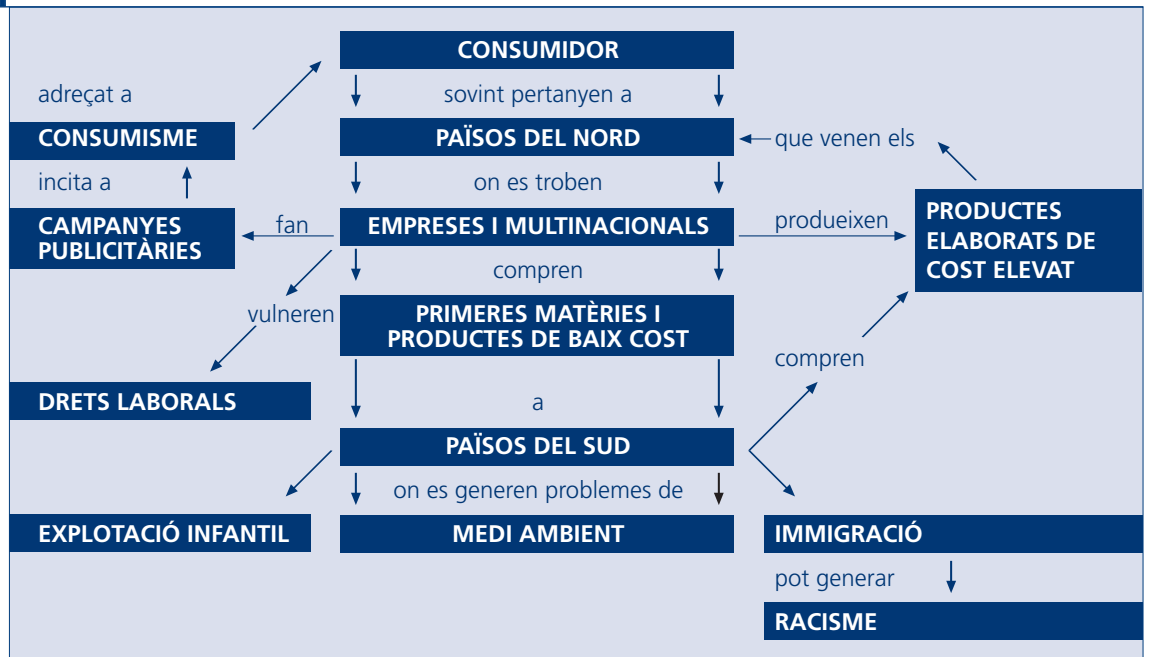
CONSUMIDOR

adreçat a

sovint pertanyen a

CONSUMISME

PAÏSOS DEL NORD

que venen els

incita a

on es troben

CAMPANYES PUBLICITÀRIES

fan

EMPRESES I MULTINACIONALS

produeixen

PRODUCTES ELABORATS DE COST ELEVAT

compren

vulneren

PRIMERES MATÈRIES I PRODUCTES DE BAIX COST

compren

DRETS LABORALS

a

PAÏSOS DEL SUD

on es generen problemes de

EXPLOTACIÓ INFANTIL

MEDI AMBIENT

IMMIGRACIÓ

pot generar

RACISME